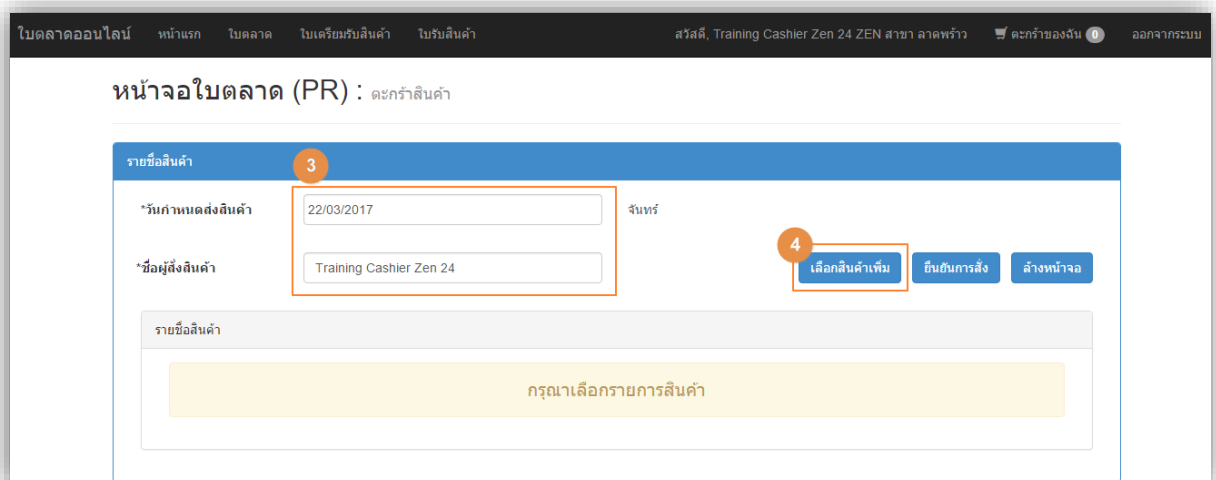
ใบตลาดออนไลน์ หน้าแรก ใบตลาด ใบเตรียมรับสินค้า ใบรับสินค้า สวัสดี, Training Cashier Zen 24 ZEN สาขา ลาดพร้าว ตะกร้าของฉัน 0 ออกจากระบบ

หน้าจอใบตลาด (PR) : ตะกร้าสินค้า

รายชื่อสินค้า

3

*วันกำหนดส่งสินค้า 22/03/2017 จันทร์

4

*ชื่อผู้สั่งสินค้า Training Cashier Zen 24

เลือกสินค้าเพิ่ม ยืนยันการสั่ง ล้างหน้าจอ

รายชื่อสินค้า

กรุณาเลือกรายการสินค้า